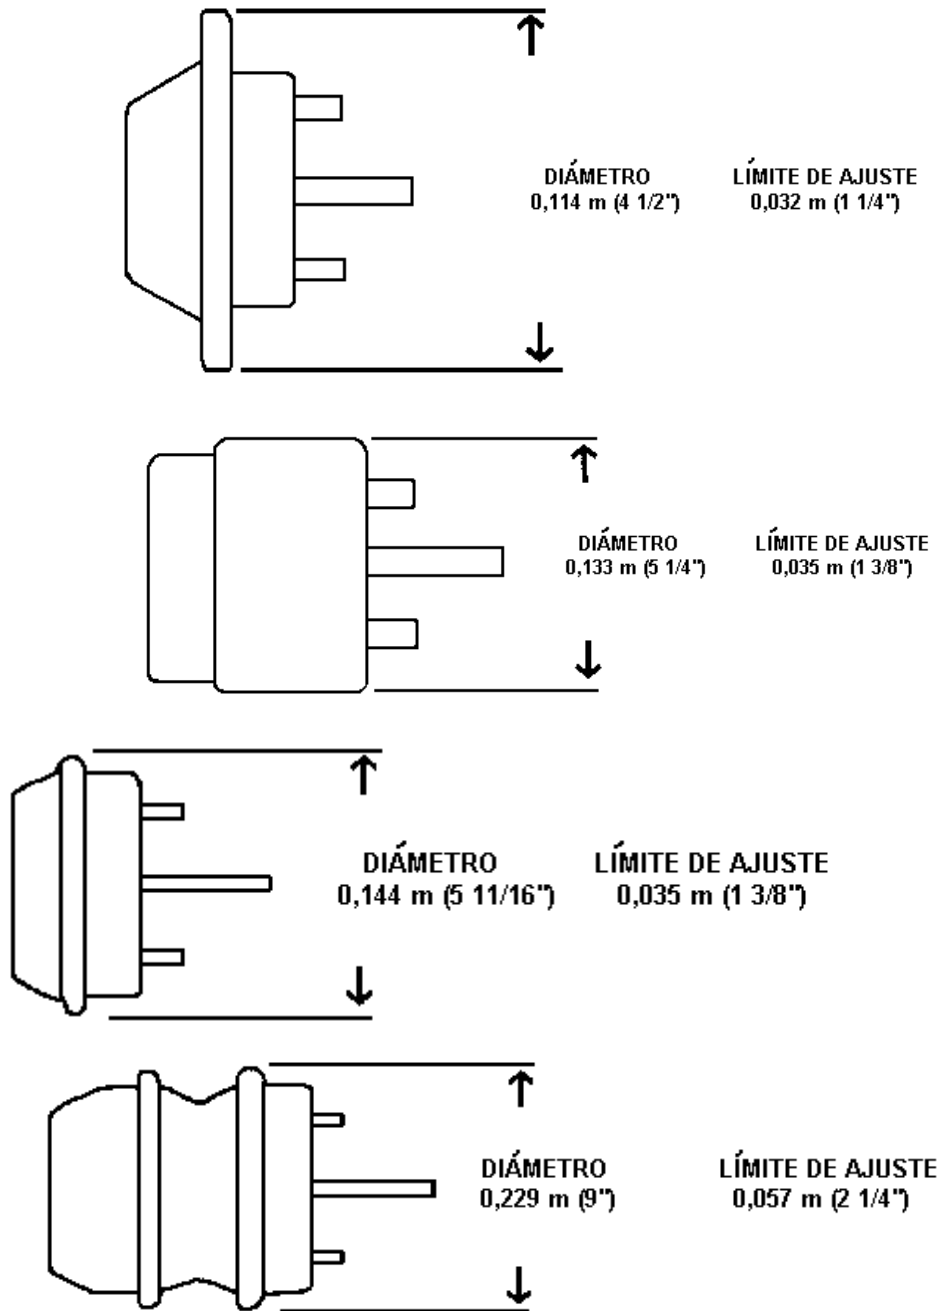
DIÁMETRO
0,114 m (4 1/2")

LÍMITE DE AJUSTE
0,032 m (1 1/4")

DIÁMETRO
0,133 m (5 1/4")

LÍMITE DE AJUSTE
0,035 m (1 3/8")

DIÁMETRO
0,144 m (5 11/16")

LÍMITE DE AJUSTE
0,035 m (1 3/8")

DIÁMETRO
0,229 m (9")

LÍMITE DE AJUSTE
0,057 m (2 1/4")